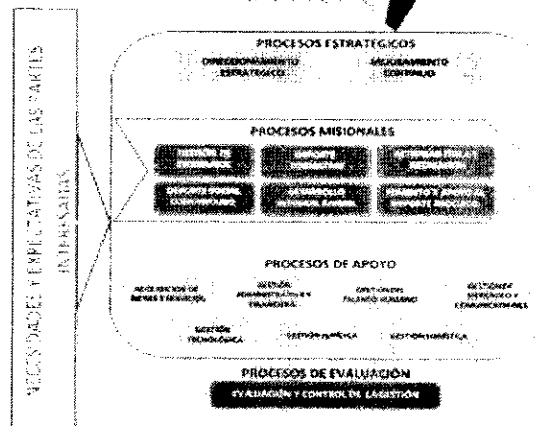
NECESIDADES Y EXPECTATIVAS DE LAS PARTES INTERESADAS

PROCESOS ESTRATÉGICOS

DIRECCIONAMIENTO ESTRATÉGICO

MEJORAMIENTO CONTINUO

PROCESOS MISIONALES

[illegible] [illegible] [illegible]

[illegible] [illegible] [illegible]

PROCESOS DE APOYO

ADQUISICIÓN DE BIENES Y SERVICIOS

GESTIÓN ADMINISTRATIVA Y FINANCIERA

GESTIÓN DEL TALENTO HUMANO

GESTIÓN DE MERCADEO Y COMUNICACIONES

GESTIÓN TECNOLÓGICA

GESTIÓN JURÍDICA

GESTIÓN LOGÍSTICA

PROCESOS DE EVALUACIÓN

EVALUACIÓN Y CONTROL DE LA GESTIÓN